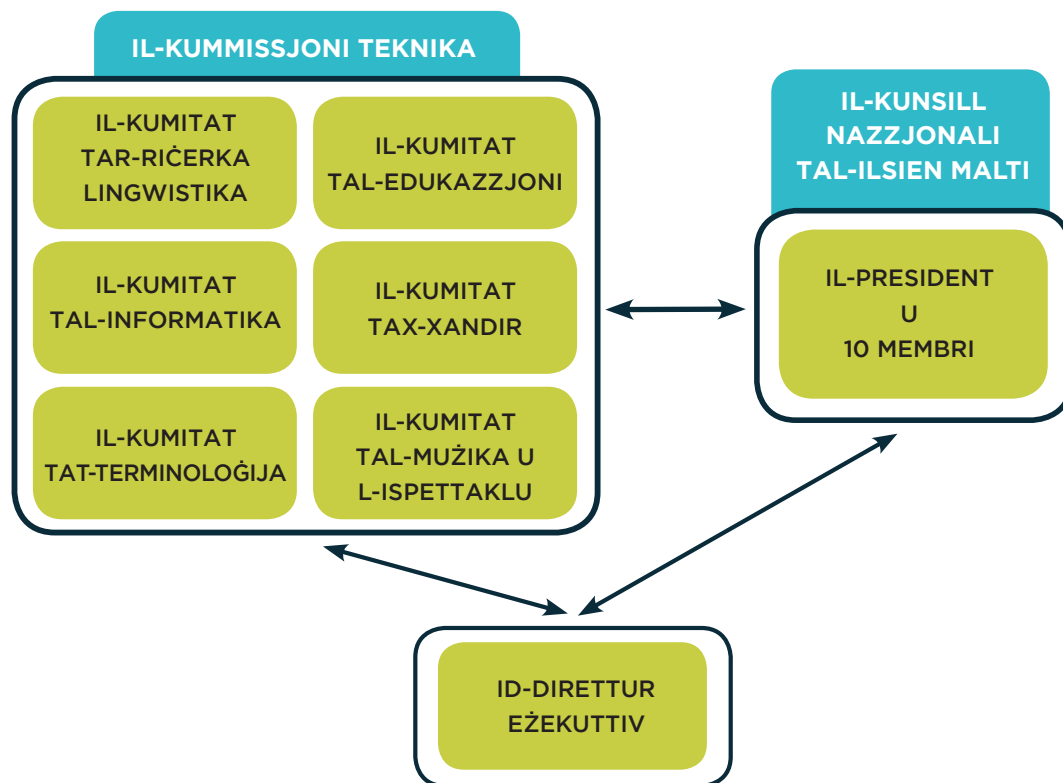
IL-KUMMISSJONI TEKNIKA

IL-KUMITAT TAR-RIĊERKA LINGWISTIKA

IL-KUMITAT TAL-EDUKAZZJONI

IL-KUMITAT TAL-INFORMATIKA

IL-KUMITAT TAX-XANDIR

IL-KUMITAT TAT-TERMINOLOĠIJA

IL-KUMITAT TAL-MUŻIKA U L-ISPETTAKLU

IL-KUNSILL NAZZJONALI TAL-ILSIEN MALTI

IL-PRESIDENT U 10 MEMBRI

ID-DIRETTUR EŻEKUTTIV